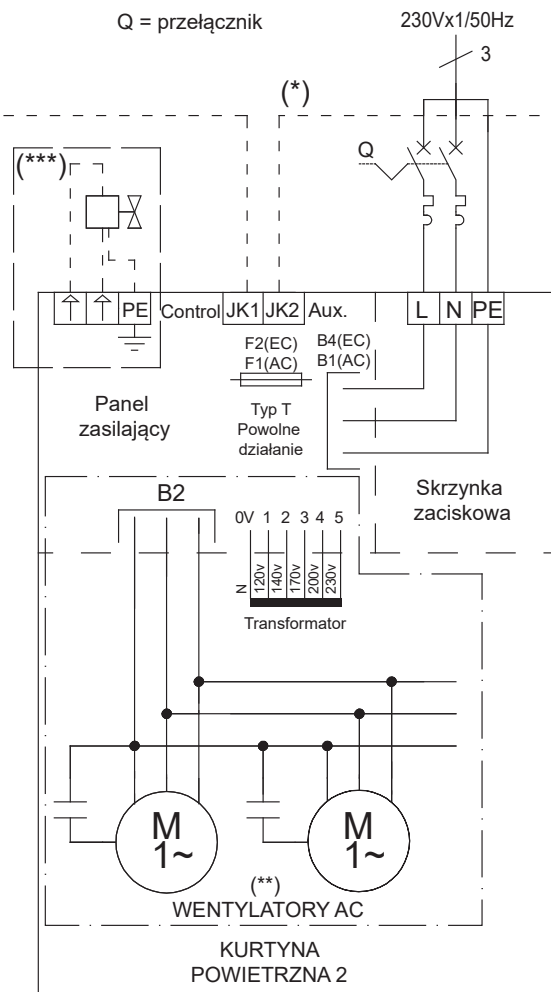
Q = przełącznik

230Vx1/50Hz

3

(*)

Q

(***)

PE

Control JK1 JK2 Aux.

L N PE

F2(EC)
F1(AC)

B4(EC)
B1(AC)

Panel zasilający

Typ T
Powolne
działanie

Skrzynka zaciskowa

B2

0V 1 2 3 4 5

N 120v 140v 170v 200v 230v

Transformator

M
1~

M
1~

(**)
WENTYLATORY AC

KURTYNA
POWIETRZNA 2